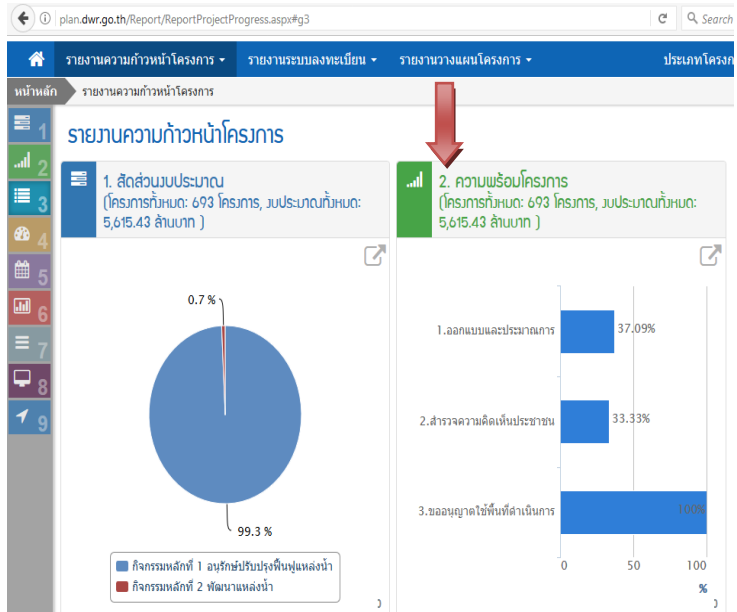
plan.dwr.go.th/Report/ReportProjectProgress.aspx#g3

Search

รายงานความก้าวหน้าโครงการ ▾ รายงานระบบลงทะเบียน ▾ รายงานวางแผนโครงการ ▾ ประเภทโครงก

หน้าหลัก รายงานความก้าวหน้าโครงการ

1 2 3 4 5 6 7 8 9

รายงานความก้าวหน้าโครงการ

1. สัดส่วนงบประมาณ (โครงการทั้งหมด: 693 โครงการ, งบประมาณทั้งหมด: 5,615.43 ล้านบาท )

0.7 %

99.3 %

กิจกรรมหลักที่ 1 อนุรักษ์ปรับปรุงฟื้นฟูแหล่งน้ำ
กิจกรรมหลักที่ 2 พัฒนาแหล่งน้ำ

2. ความพร้อมโครงการ (โครงการทั้งหมด: 693 โครงการ, งบประมาณทั้งหมด: 5,615.43 ล้านบาท )

1.ออกแบบและประมาณการ 37.09%

2.สำรวจความคิดเห็นประชาชน 33.33%

3.ขออนุญาตใช้พื้นที่ดำเนินการ 100%

0 50 100

%